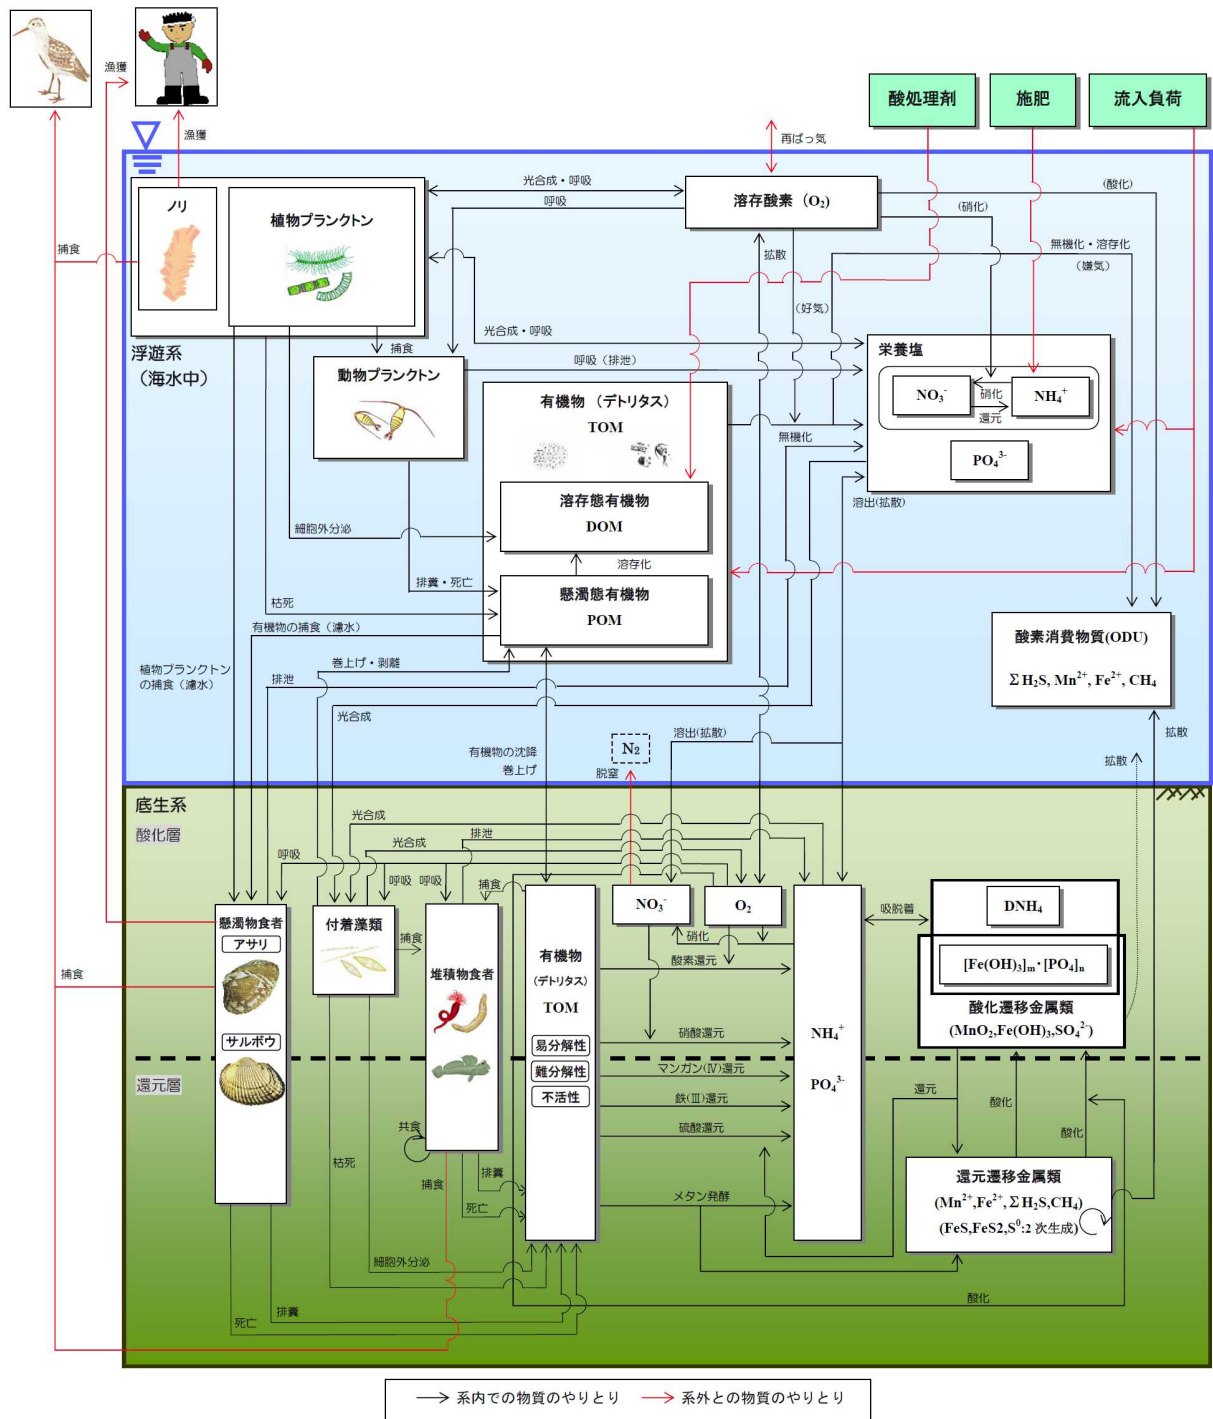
漁獲
漁獲
酸処理剤
施肥
流入負荷
再ばっ気
捕食
ノリ
植物プランクトン
光合成・呼吸
呼吸
溶存酸素（$O_2$）
（酸化）
（硝化）
無機化・溶存化
（嫌気）
拡散
（好気）
光合成・呼吸
浮遊系
（海水中）
捕食
動物プランクトン
呼吸（排泄）
栄養塩
$NO_3^-$
硝化
還元
$NH_4^+$
有機物（デトリタス）
TOM
無機化
$PO_4^{3-}$
溶出(拡散)
溶存態有機物
DOM
細胞外分泌
溶存化
排糞・死亡
懸濁態有機物
POM
枯死
有機物の捕食（濾水）
酸素消費物質(ODU)
$\Sigma H_2S$, $Mn^{2+}$, $Fe^{2+}$, $CH_4$
植物プランクトンの捕食（濾水）
排泄
巻上げ・剥離
光合成
$N_2$
溶出(拡散)
有機物の沈降
巻上げ
脱窒
拡散
拡散
底生系
酸化層
光合成
光合成
排泄
呼吸
呼吸
呼吸
捕食
懸濁物食者
アサリ
付着藻類
捕食
堆積物食者
有機物
（デトリタス）
TOM
$NO_3^-$
$O_2$
吸脱着
DNH$_4$
硝化
酸素還元
$[Fe(OH)_3]_m \cdot [PO_4]_n$
酸化遷移金属類
($MnO_2$,$Fe(OH)_3$,$SO_4^{2-}$)
捕食
サルボウ
易分解性
硝酸還元
$NH_4^+$
還元層
難分解性
マンガン(Ⅳ)還元
$PO_4^{3-}$
不活性
鉄(Ⅲ)還元
還元
酸化
共食
硫酸還元
酸化
枯死
排糞
還元遷移金属類
捕食
メタン発酵
($Mn^{2+}$,$Fe^{2+}$,$\Sigma H_2S$,$CH_4$)
死亡
(FeS,FeS2,$S^0$:2 次生成)
細胞外分泌
排糞
酸化
死亡
系内での物質のやりとり
系外との物質のやりとり